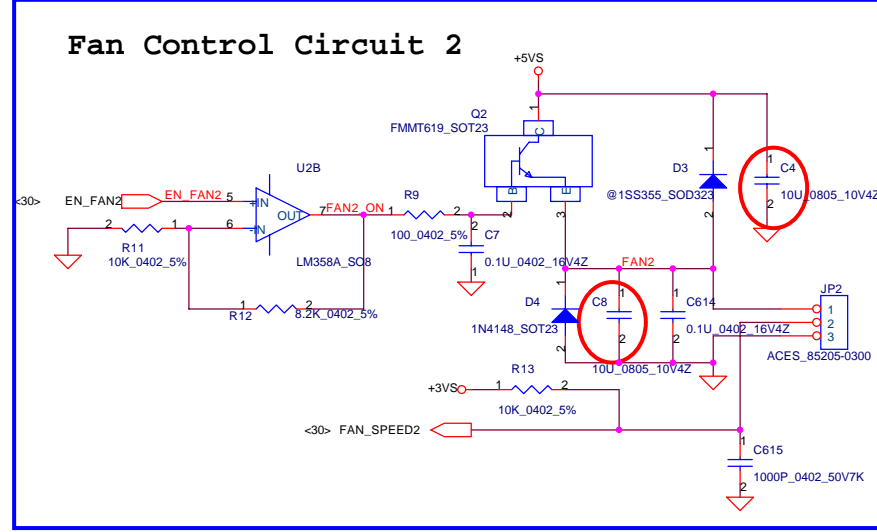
Fan Control Circuit 2

+5VS

Q2
FMMT619_SOT23

C

B

E

1

2

3

U2B

<30> EN_FAN2

EN_FAN2

5

+IN

OUT

7

FAN2_ON

R9

1

2

100_0402_5%

2

1

R11

10K_0402_5%

6

-IN

LM358A_SO8

C7

0.1U_0402_16V4Z

1

R12

2

8.2K_0402_5%

D3

@1SS355_SOD323

C4

1

2

10U_0805_10V4Z

FAN2

D4

1N4148_SOT23

C8

1

2

C614

1

2

0.1U_0402_16V4Z

JP2

1

2

3

ACES_85205-0300

10U_0805_10V4Z

+3VS

R13

1

2

10K_0402_5%

<30> FAN_SPEED2

C615

1

2

1000P_0402_50V7K